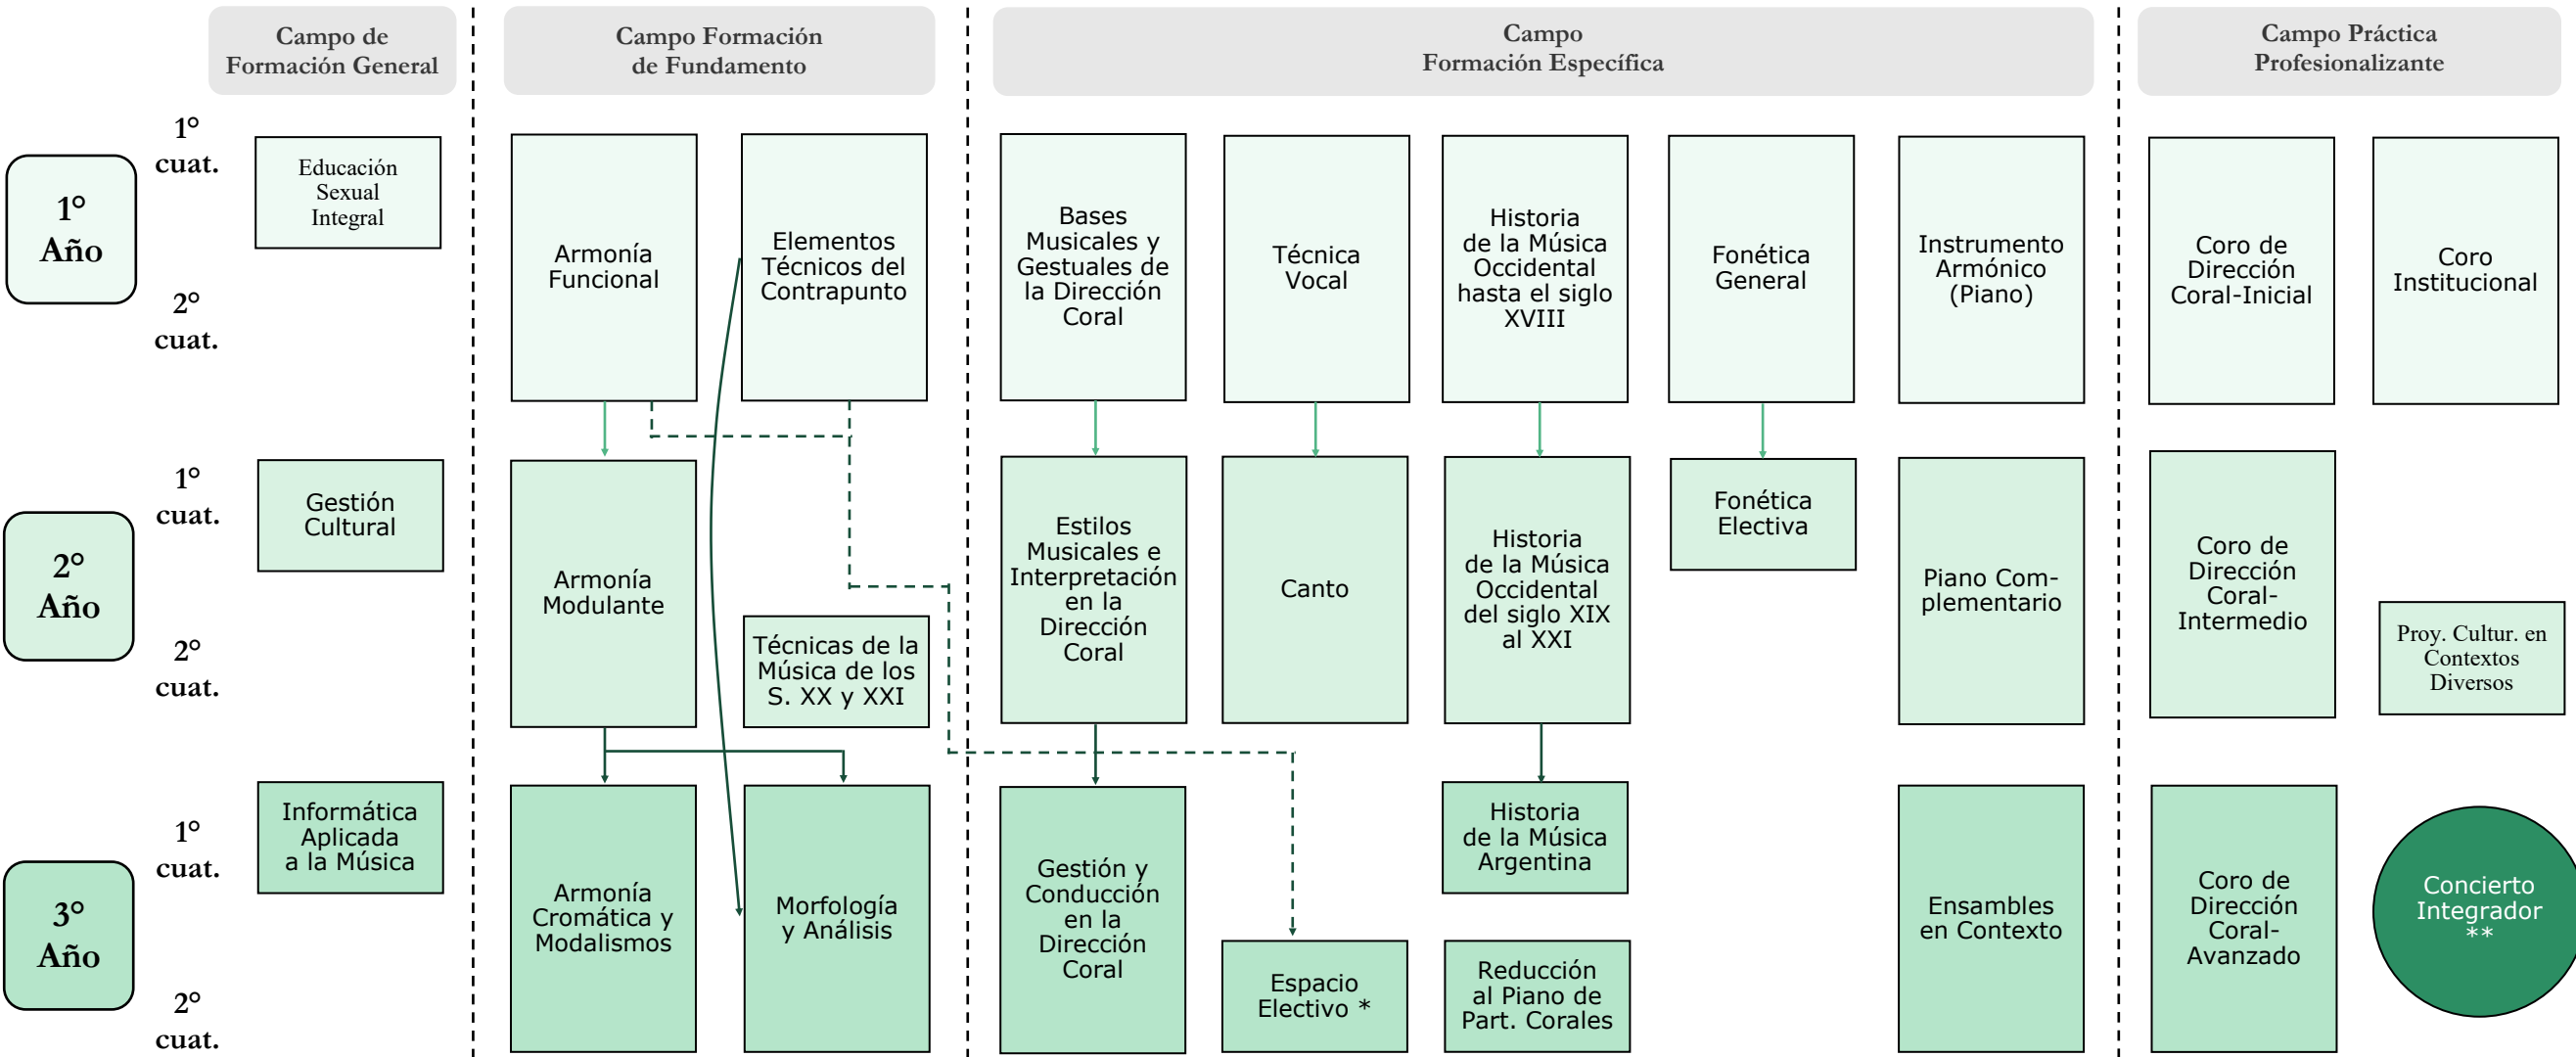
Campo de Formación General

Campo Formación de Fundamento

Campo Formación Específica

Campo Práctica Profesionalizante

1° Año

1° cuat.

2° cuat.

Educación Sexual Integral

Armonía Funcional

Elementos Técnicos del Contrapunto

Bases Musicales y Gestuales de la Dirección Coral

Técnica Vocal

Historia de la Música Occidental hasta el siglo XVIII

Fonética General

Instrumento Armónico (Piano)

Coro de Dirección Coral-Inicial

Coro Institucional

2° Año

1° cuat.

2° cuat.

Gestión Cultural

Armonía Modulante

Técnicas de la Música de los S. XX y XXI

Estilos Musicales e Interpretación en la Dirección Coral

Canto

Historia de la Música Occidental del siglo XIX al XXI

Fonética Electiva

Piano Complementario

Coro de Dirección Coral-Intermedio

Proy. Cultur. en Contextos Diversos

3° Año

1° cuat.

2° cuat.

Informática Aplicada a la Música

Armonía Cromática y Modalismos

Morfología y Análisis

Gestión y Conducción en la Dirección Coral

Espacio Electivo *

Historia de la Música Argentina

Reducción al Piano de Part. Corales

Ensambles en Contexto

Coro de Dirección Coral-Avanzado

Concierto Integrador **